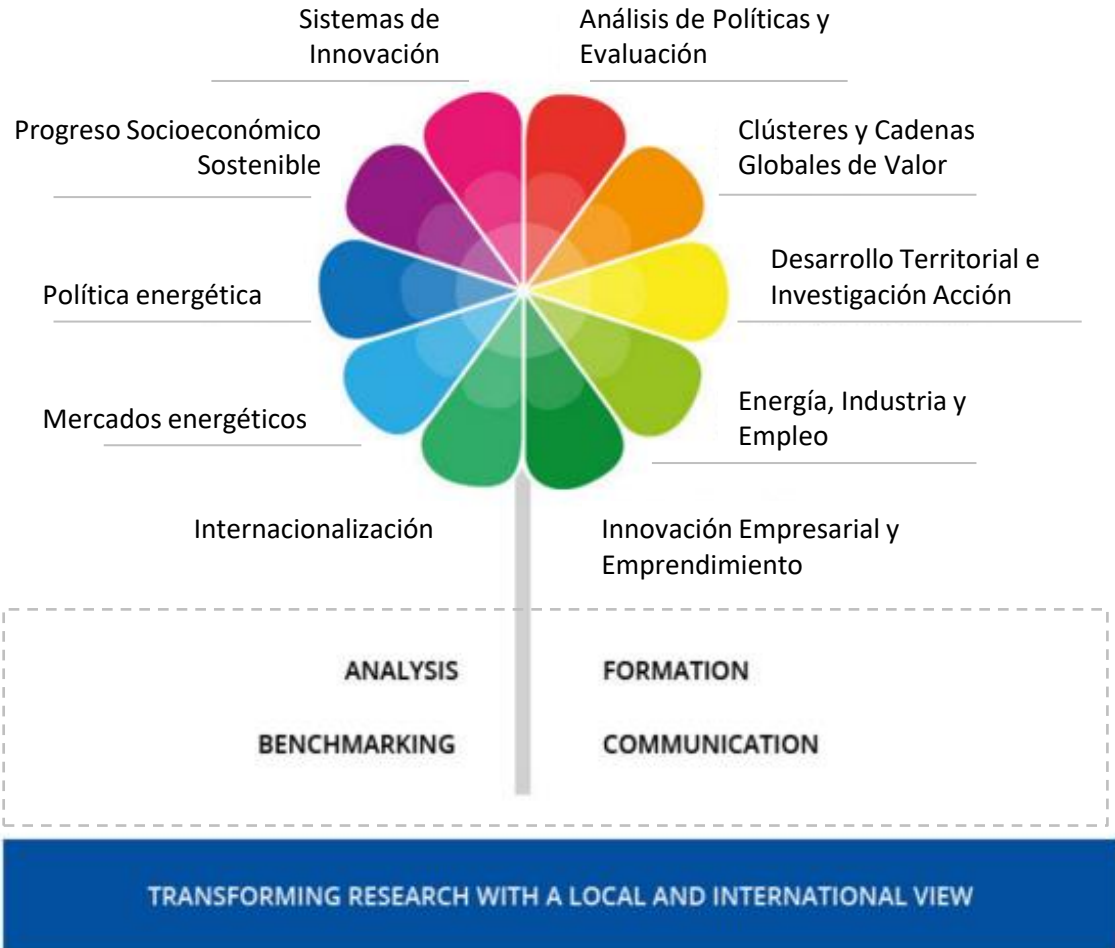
Sistemas de Innovación

Análisis de Políticas y Evaluación

Progreso Socioeconómico Sostenible

Clústeres y Cadenas Globales de Valor

Política energética

Desarrollo Territorial e Investigación Acción

Mercados energéticos

Energía, Industria y Empleo

Internacionalización

Innovación Empresarial y Emprendimiento

ANALYSIS

FORMATION

BENCHMARKING

COMMUNICATION

TRANSFORMING RESEARCH WITH A LOCAL AND INTERNATIONAL VIEW